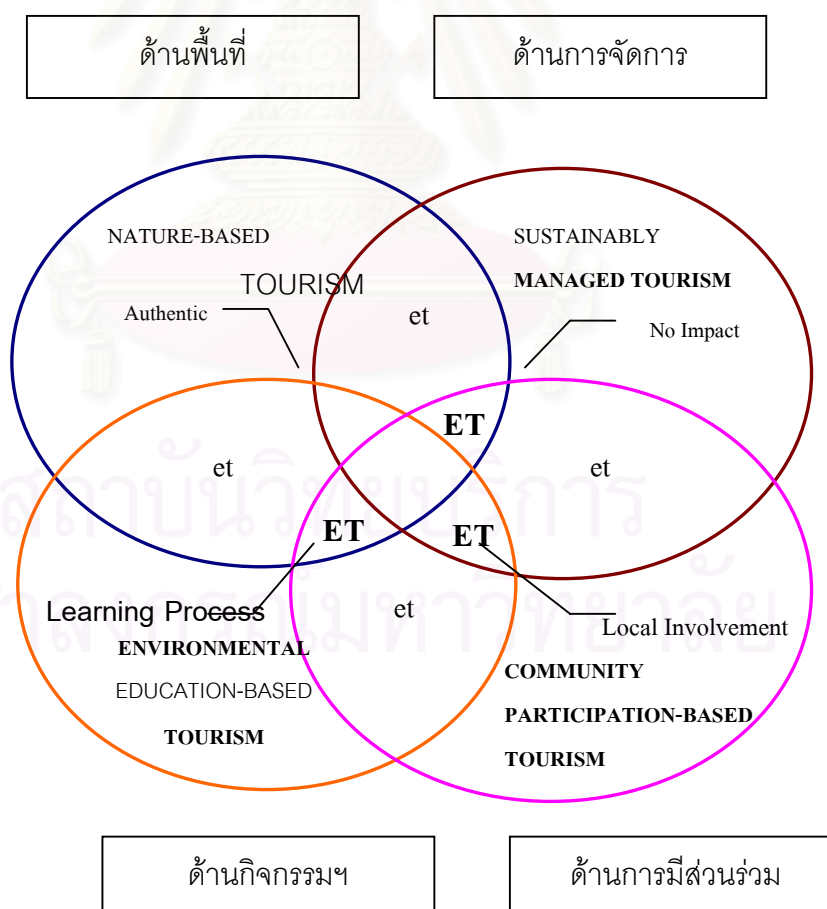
ด้านพื้นที่

ด้านการจัดการ

NATURE-BASED

TOURISM

Authentic

et

SUSTAINABLY

MANAGED TOURISM

No Impact

ET

et

et

ET

ET

Learning Process

et

Local Involvement

ENVIRONMENTAL

EDUCATION-BASED

TOURISM

COMMUNITY

PARTICIPATION-BASED

TOURISM

ด้านกิจกรรมฯ

ด้านการมีส่วนร่วม